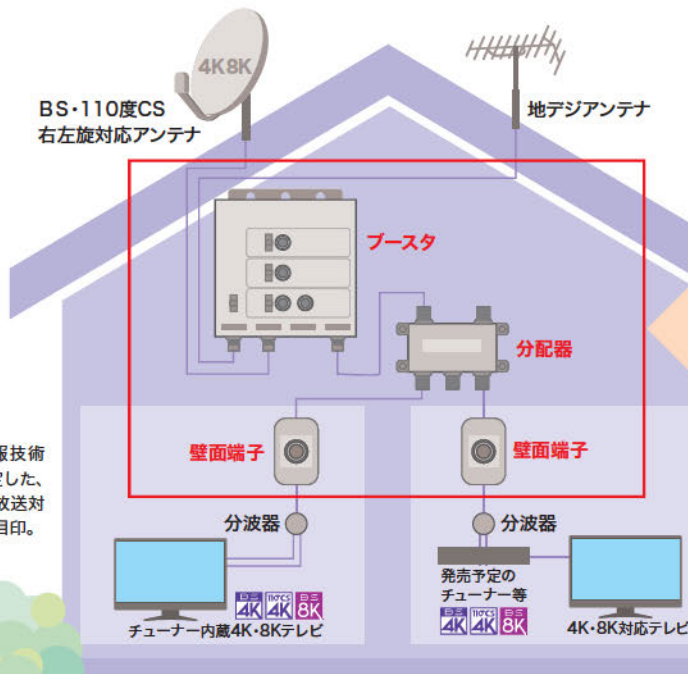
4K8K

BS・110度CS
右左旋対応アンテナ

地デジアンテナ

ブースタ

分配器

報技術
定した、
放送対
目印。

壁面端子

壁面端子

分波器

分波器

BS
4K

110°CS
4K

BS
8K

チューナー内蔵4K・8Kテレビ

発売予定の
チューナー等

BS
4K

110°CS
4K

BS
8K

4K・8K対応テレビ